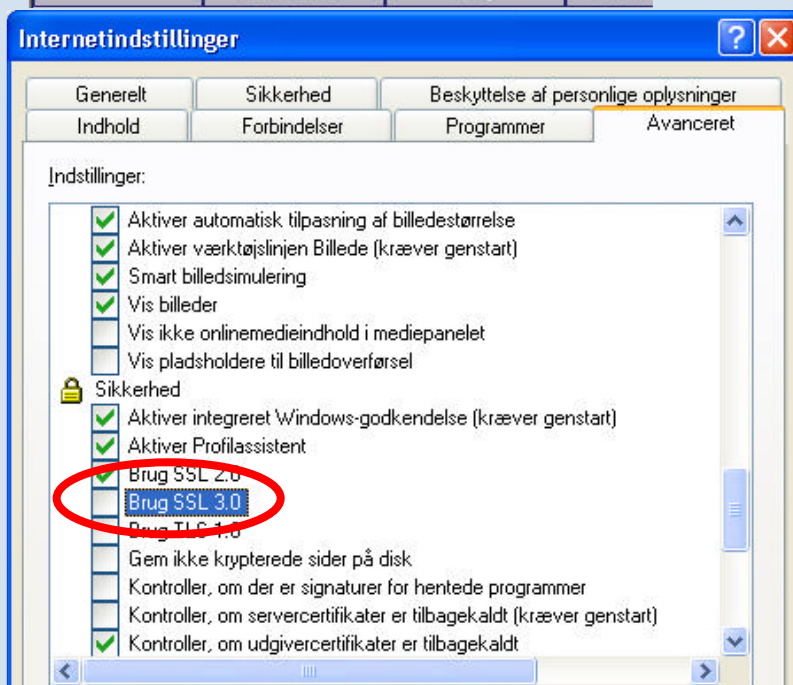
Internetindstillinger

Generelt | Sikkerhed | Beskyttelse af personlige oplysninger
Indhold | Forbindelser | Programmer | Avanceret

Indstillinger:

Aktiver automatisk tilpasning af billedestørrelse
Aktiver værktøjslinjen Billede (kræver genstart)
Smart billedsimulering
Vis billeder
Vis ikke onlinemedieindhold i mediepanelet
Vis pladsholdere til billedoverførsel
Sikkerhed
Aktiver integreret Windows-godkendelse (kræver genstart)
Aktiver Profilassistent
Brug SSL 2.0
Brug SSL 3.0
Brug TLS 1.0
Gem ikke krypterede sider på disk
Kontroller, om der er signaturer for hentede programmer
Kontroller, om servercertifikater er tilbagekaldt (kræver genstart)
Kontroller, om udgivercertifikater er tilbagekaldt